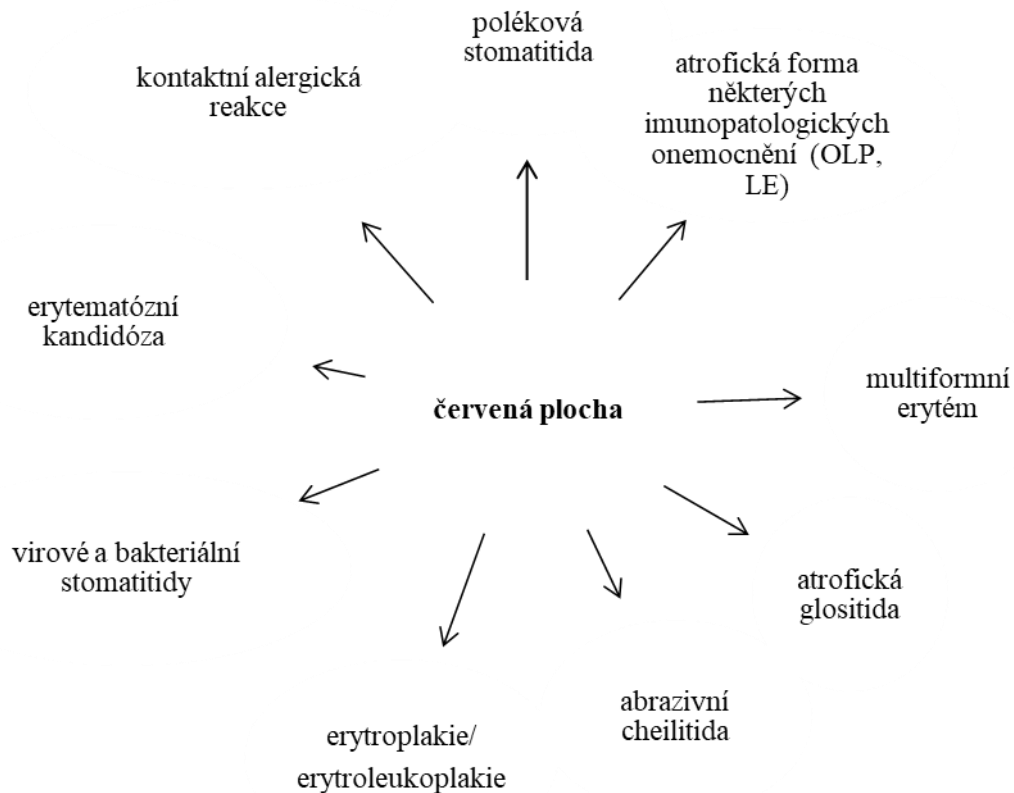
poléková stomatitida

kontaktní alergická reakce

atrofická forma některých imunopatologických onemocnění (OLP, LE)

erytematózní kandidóza

červená plocha

multiformní erytém

virové a bakteriální stomatitidy

atrofická glositida

abrazivní cheilitida

erytroplakie/ erytroleukoplakie